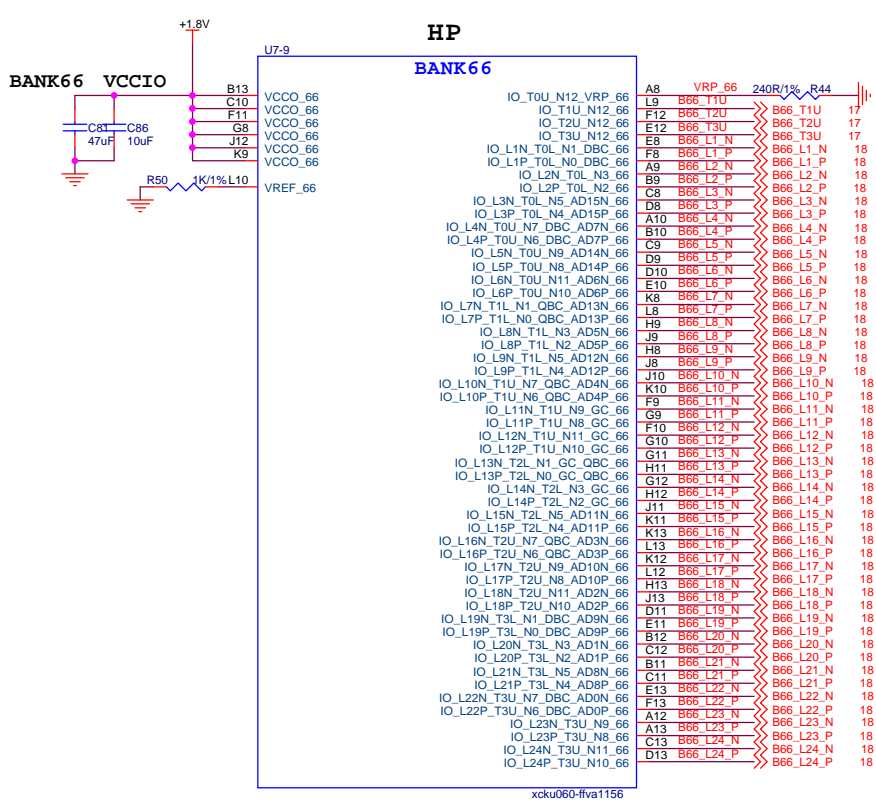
+1.8V

HP

U7-9

BANK66

BANK66 VCCIO

B13 VCCO_66
C10 VCCO_66
F11 VCCO_66
G8 VCCO_66
J12 VCCO_66
K9 VCCO_66

C81 47uF
C86 10uF

R50 1K/1% L10 VREF_66

| Pin name | Pin | Net | Net label | Page |
|---|---|---|---|---|
| IO_T0U_N12_VRP_66 | A8 | VRP_66 | 240R/1% R44 | |
| IO_T1U_N12_66 | L9 | B66_T1U | B66_T1U | 17 |
| IO_T2U_N12_66 | F12 | B66_T2U | B66_T2U | 17 |
| IO_T3U_N12_66 | E12 | B66_T3U | B66_T3U | 17 |
| IO_L1N_T0L_N1_DBC_66 | E8 | B66_L1_N | B66_L1_N | 18 |
| IO_L1P_T0L_N0_DBC_66 | F8 | B66_L1_P | B66_L1_P | 18 |
| IO_L2N_T0L_N3_66 | A9 | B66_L2_N | B66_L2_N | 18 |
| IO_L2P_T0L_N2_66 | B9 | B66_L2_P | B66_L2_P | 18 |
| IO_L3N_T0L_N5_AD15N_66 | C8 | B66_L3_N | B66_L3_N | 18 |
| IO_L3P_T0L_N4_AD15P_66 | D8 | B66_L3_P | B66_L3_P | 18 |
| IO_L4N_T0U_N7_DBC_AD7N_66 | A10 | B66_L4_N | B66_L4_N | 18 |
| IO_L4P_T0U_N6_DBC_AD7P_66 | B10 | B66_L4_P | B66_L4_P | 18 |
| IO_L5N_T0U_N9_AD14N_66 | C9 | B66_L5_N | B66_L5_N | 18 |
| IO_L5P_T0U_N8_AD14P_66 | D9 | B66_L5_P | B66_L5_P | 18 |
| IO_L6N_T0U_N11_AD6N_66 | D10 | B66_L6_N | B66_L6_N | 18 |
| IO_L6P_T0U_N10_AD6P_66 | E10 | B66_L6_P | B66_L6_P | 18 |
| IO_L7N_T1L_N1_QBC_AD13N_66 | K8 | B66_L7_N | B66_L7_N | 18 |
| IO_L7P_T1L_N0_QBC_AD13P_66 | L8 | B66_L7_P | B66_L7_P | 18 |
| IO_L8N_T1L_N3_AD5N_66 | H9 | B66_L8_N | B66_L8_N | 18 |
| IO_L8P_T1L_N2_AD5P_66 | J9 | B66_L8_P | B66_L8_P | 18 |
| IO_L9N_T1L_N5_AD12N_66 | H8 | B66_L9_N | B66_L9_N | 18 |
| IO_L9P_T1L_N4_AD12P_66 | J8 | B66_L9_P | B66_L9_P | 18 |
| IO_L10N_T1U_N7_QBC_AD4N_66 | J10 | B66_L10_N | B66_L10_N | 18 |
| IO_L10P_T1U_N6_QBC_AD4P_66 | K10 | B66_L10_P | B66_L10_P | 18 |
| IO_L11N_T1U_N9_GC_66 | F9 | B66_L11_N | B66_L11_N | 18 |
| IO_L11P_T1U_N8_GC_66 | G9 | B66_L11_P | B66_L11_P | 18 |
| IO_L12N_T1U_N11_GC_66 | F10 | B66_L12_N | B66_L12_N | 18 |
| IO_L12P_T1U_N10_GC_66 | G10 | B66_L12_P | B66_L12_P | 18 |
| IO_L13N_T2L_N1_GC_QBC_66 | G11 | B66_L13_N | B66_L13_N | 18 |
| IO_L13P_T2L_N0_GC_QBC_66 | H11 | B66_L13_P | B66_L13_P | 18 |
| IO_L14N_T2L_N3_GC_66 | G12 | B66_L14_N | B66_L14_N | 18 |
| IO_L14P_T2L_N2_GC_66 | H12 | B66_L14_P | B66_L14_P | 18 |
| IO_L15N_T2L_N5_AD11N_66 | J11 | B66_L15_N | B66_L15_N | 18 |
| IO_L15P_T2L_N4_AD11P_66 | K11 | B66_L15_P | B66_L15_P | 18 |
| IO_L16N_T2U_N7_QBC_AD3N_66 | K13 | B66_L16_N | B66_L16_N | 18 |
| IO_L16P_T2U_N6_QBC_AD3P_66 | L13 | B66_L16_P | B66_L16_P | 18 |
| IO_L17N_T2U_N9_AD10N_66 | K12 | B66_L17_N | B66_L17_N | 18 |
| IO_L17P_T2U_N8_AD10P_66 | L12 | B66_L17_P | B66_L17_P | 18 |
| IO_L18N_T2U_N11_AD2N_66 | H13 | B66_L18_N | B66_L18_N | 18 |
| IO_L18P_T2U_N10_AD2P_66 | J13 | B66_L18_P | B66_L18_P | 18 |
| IO_L19N_T3L_N1_DBC_AD9N_66 | D11 | B66_L19_N | B66_L19_N | 18 |
| IO_L19P_T3L_N0_DBC_AD9P_66 | E11 | B66_L19_P | B66_L19_P | 18 |
| IO_L20N_T3L_N3_AD1N_66 | B12 | B66_L20_N | B66_L20_N | 18 |
| IO_L20P_T3L_N2_AD1P_66 | C12 | B66_L20_P | B66_L20_P | 18 |
| IO_L21N_T3L_N5_AD8N_66 | B11 | B66_L21_N | B66_L21_N | 18 |
| IO_L21P_T3L_N4_AD8P_66 | C11 | B66_L21_P | B66_L21_P | 18 |
| IO_L22N_T3U_N7_DBC_AD0N_66 | E13 | B66_L22_N | B66_L22_N | 18 |
| IO_L22P_T3U_N6_DBC_AD0P_66 | F13 | B66_L22_P | B66_L22_P | 18 |
| IO_L23N_T3U_N9_66 | A12 | B66_L23_N | B66_L23_N | 18 |
| IO_L23P_T3U_N8_66 | A13 | B66_L23_P | B66_L23_P | 18 |
| IO_L24N_T3U_N11_66 | C13 | B66_L24_N | B66_L24_N | 18 |
| IO_L24P_T3U_N10_66 | D13 | B66_L24_P | B66_L24_P | 18 |

xcku060-ffva1156